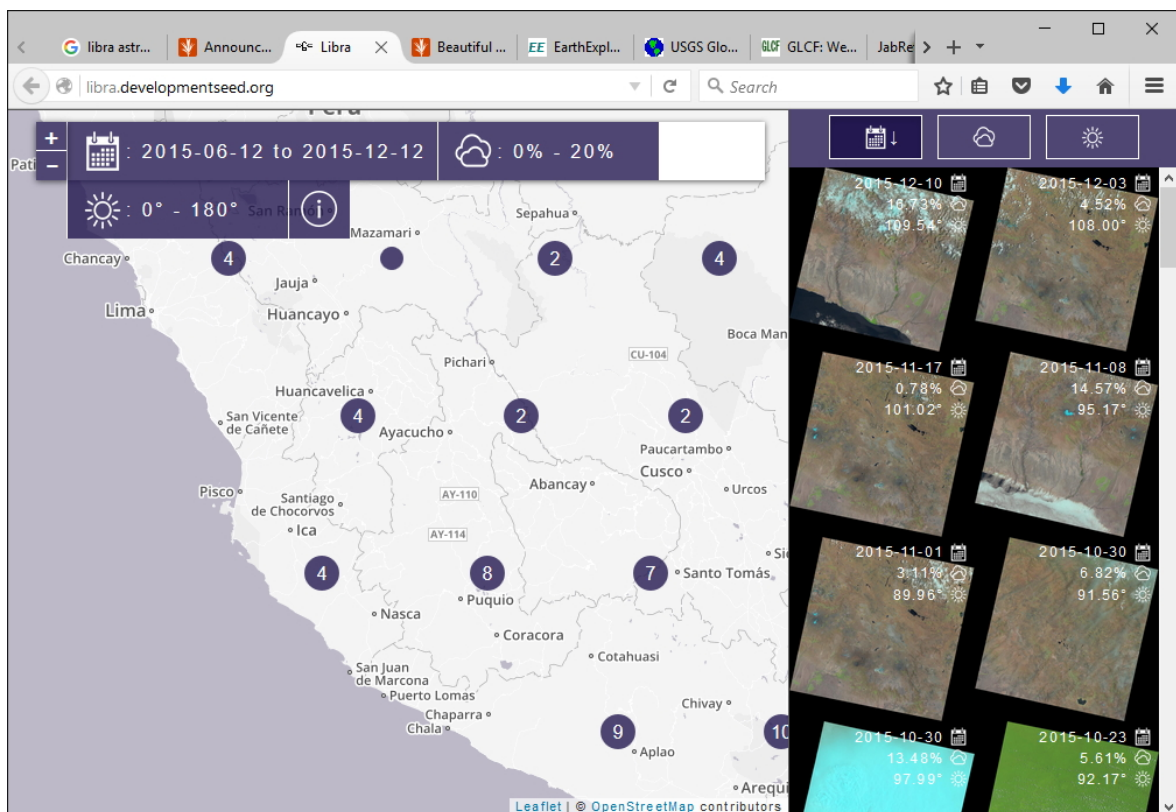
libra astr... | Announc... | Libra | Beautiful ... | EarthExpl... | USGS Glo... | GLCF: We... | JabRe

libra.developmentseed.org

Search

+
−
: 2015-06-12 to 2015-12-12
: 0% - 20%
: 0° - 180°

Peru
Pati
San Ra
Mazamari
Sepahua
Chancay
4
2
4
Jauja
Lima
Huancayo
Boca Man
Pichari
CU-104
Huancavelica
San Vicente de Cañete
4
2
2
Ayacucho
Paucartambo
Cusco
Abancay
Urcos
Pisco
Santiago de Chocorvos
AY-110
Ica
AY-114
Si
4
8
7
Santo Tomás
Nasca
Puquio
Coracora
Cotahuasi
San Juan de Marcona
Puerto Lomas
Chaparra
Chivay
Chala
9
10
Aplao
Arequ

Leaflet | © OpenStreetMap contributors

2015-12-10
16.73%
109.54°
2015-12-03
4.52%
108.00°
2015-11-17
0.78%
101.02°
2015-11-08
14.57%
95.17°
2015-11-01
3.11%
89.96°
2015-10-30
6.82%
91.56°
2015-10-30
13.48%
97.99°
2015-10-23
5.61%
92.17°